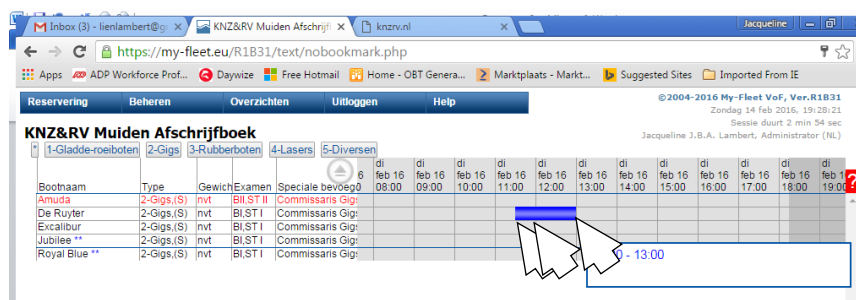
Inbox (3) - lienlambert@g ×
KNZ&RV Muiden Afschrijfb ×
knzrv.nl ×
Jacqueline

https://my-fleet.eu/R1B31/text/nobookmark.php

Apps | ADP Workforce Prof... | Daywize | Free Hotmail | Home - OBT Genera... | Marktplaats - Markt... | Suggested Sites | Imported From IE

Reservering | Beheren | Overzichten | Uitloggen | Help

©2004-2016 My-Fleet VoF, Ver.R1B31
Zondag 14 feb 2016, 19:28:21
Sessie duurt 2 min 54 sec
Jacqueline J.B.A. Lambert, Administrator (NL)

KNZ&RV Muiden Afschrijfboek

* | 1-Gladde-roeiboten | 2-Gigs | 3-Rubberboten | 4-Lasers | 5-Diversen

| Bootnaam | Type | Gewich | Examen | Speciale bevoeg | di feb 16 08:00 | di feb 16 09:00 | di feb 16 10:00 | di feb 16 11:00 | di feb 16 12:00 | di feb 16 13:00 | di feb 16 14:00 | di feb 16 15:00 | di feb 16 16:00 | di feb 16 17:00 | di feb 16 18:00 | di feb 16 19:00 |
|---|---|---|---|---|---|---|---|---|---|---|---|---|---|---|---|---|
| Amuda | 2-Gigs,(S) | nvt | BII,ST II | Commissaris Gigs | | | | | | | | | | | | |
| De Ruyter | 2-Gigs,(S) | nvt | BI,ST I | Commissaris Gigs | | | | | | | | | | | | |
| Excalibur | 2-Gigs,(S) | nvt | BI,ST I | Commissaris Gigs | | | | | | | | | | | | |
| Jubilee ** | 2-Gigs,(S) | nvt | BI,ST I | Commissaris Gigs | | | | | | | | | | | | |
| Royal Blue ** | 2-Gigs,(S) | nvt | BI,ST I | Commissaris Gigs | | | | | | | | | | | | |

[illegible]0 - 13:00